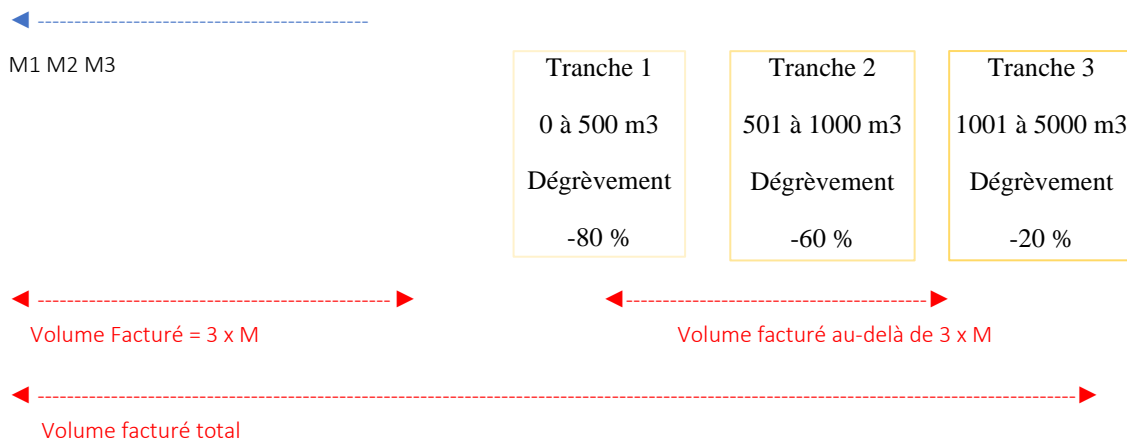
M1 M2 M3

Tranche 1

0 à 500 m3

Dégrèvement

-80 %

Tranche 2

501 à 1000 m3

Dégrèvement

-60 %

Tranche 3

1001 à 5000 m3

Dégrèvement

-20 %

Volume Facturé = 3 x M

Volume facturé au-delà de 3 x M

Volume facturé total